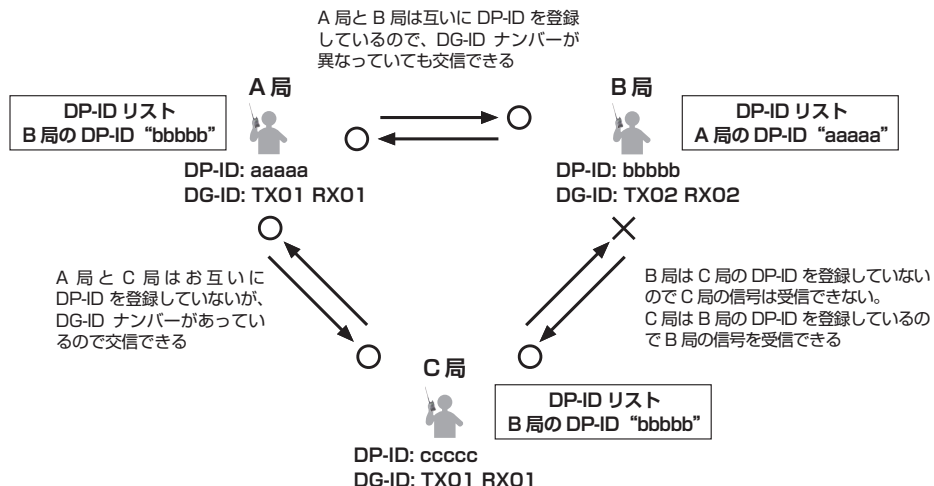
A 局と B 局は互いに DP-ID を登録しているので、DG-ID ナンバーが異なっていても交信できる

A 局

DP-ID リスト
B 局の DP-ID "bbbbb"

DP-ID: aaaaa
DG-ID: TX01 RX01

B 局

DP-ID リスト
A 局の DP-ID "aaaaa"

DP-ID: bbbbb
DG-ID: TX02 RX02

A 局と C 局はお互いに DP-ID を登録していないが、DG-ID ナンバーがあっているので交信できる

B 局は C 局の DP-ID を登録していないので C 局の信号は受信できない。
C 局は B 局の DP-ID を登録しているので B 局の信号を受信できる

C 局

DP-ID リスト
B 局の DP-ID "bbbbb"

DP-ID: ccccc
DG-ID: TX01 RX01